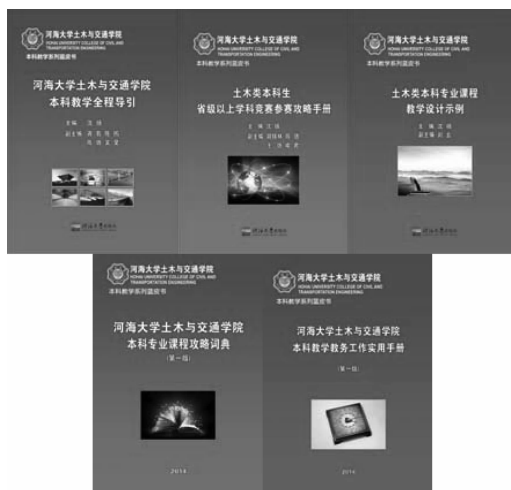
河海大学土木与交通学院
HOHAI UNIVERSITY COLLEGE OF CIVIL AND TRANSPORTATION ENGINEERING
本科教学系列蓝皮书

河海大学土木与交通学院
本科教学全程导引

主编 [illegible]
副主编 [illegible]

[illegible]

河海大学土木与交通学院
HOHAI UNIVERSITY COLLEGE OF CIVIL AND TRANSPORTATION ENGINEERING
本科教学系列蓝皮书

土木类本科生
省级以上学科竞赛参赛攻略手册

主编 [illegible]
副主编 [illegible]

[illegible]

河海大学土木与交通学院
HOHAI UNIVERSITY COLLEGE OF CIVIL AND TRANSPORTATION ENGINEERING
本科教学系列蓝皮书

土木类本科专业课程
教学设计示例

主编 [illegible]
副主编 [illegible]

河海大学土木与交通学院
HOHAI UNIVERSITY COLLEGE OF CIVIL AND TRANSPORTATION ENGINEERING
本科教学系列蓝皮书

河海大学土木与交通学院
本科专业课程攻略词典
（第一版）

2014

河海大学土木与交通学院
HOHAI UNIVERSITY COLLEGE OF CIVIL AND TRANSPORTATION ENGINEERING
本科教学系列蓝皮书

河海大学土木与交通学院
本科教学教务工作实用手册
（第一版）

2014